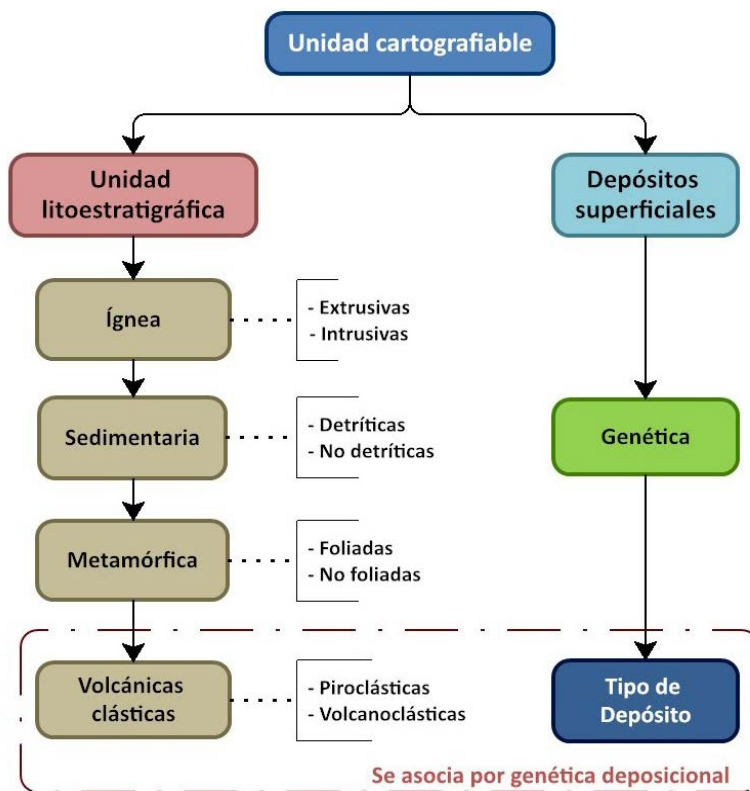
Unidad cartografiable

Unidad litoestratigráfica

Depósitos superficiales

Ígnea

- Extrusivas
- Intrusivas

Sedimentaria

- Detríticas
- No detríticas

Genética

Metamórfica

- Foliadas
- No foliadas

Volcánicas clásticas

- Piroclásticas
- Volcanoclásticas

Tipo de Depósito

Se asocia por genética deposicional